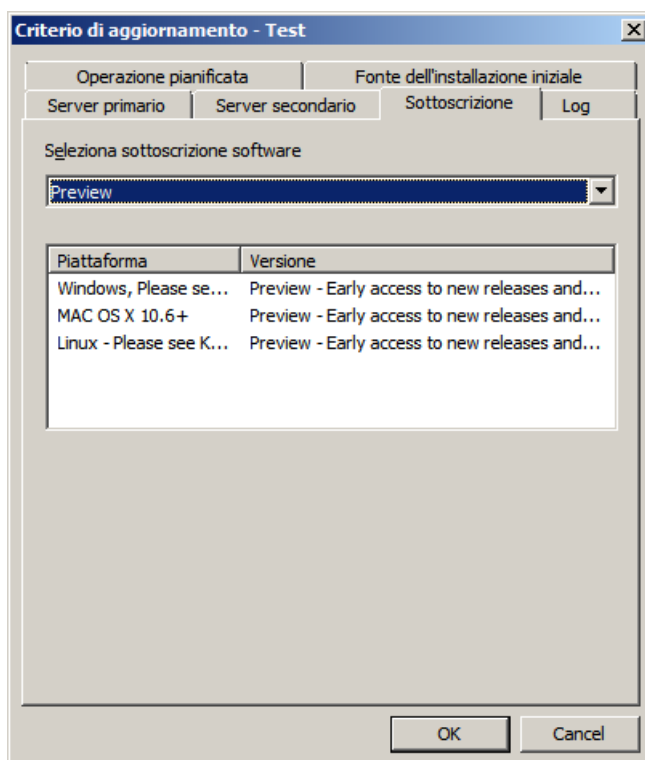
Criterio di aggiornamento - Test

Operazione pianificata | Fonte dell'installazione iniziale
Server primario | Server secondario | Sottoscrizione | Log

Seleziona sottoscrizione software

Preview

| Piattaforma | Versione |
|---|---|
| Windows, Please se... | Preview - Early access to new releases and... |
| MAC OS X 10.6+ | Preview - Early access to new releases and... |
| Linux - Please see K... | Preview - Early access to new releases and... |

OK
Cancel